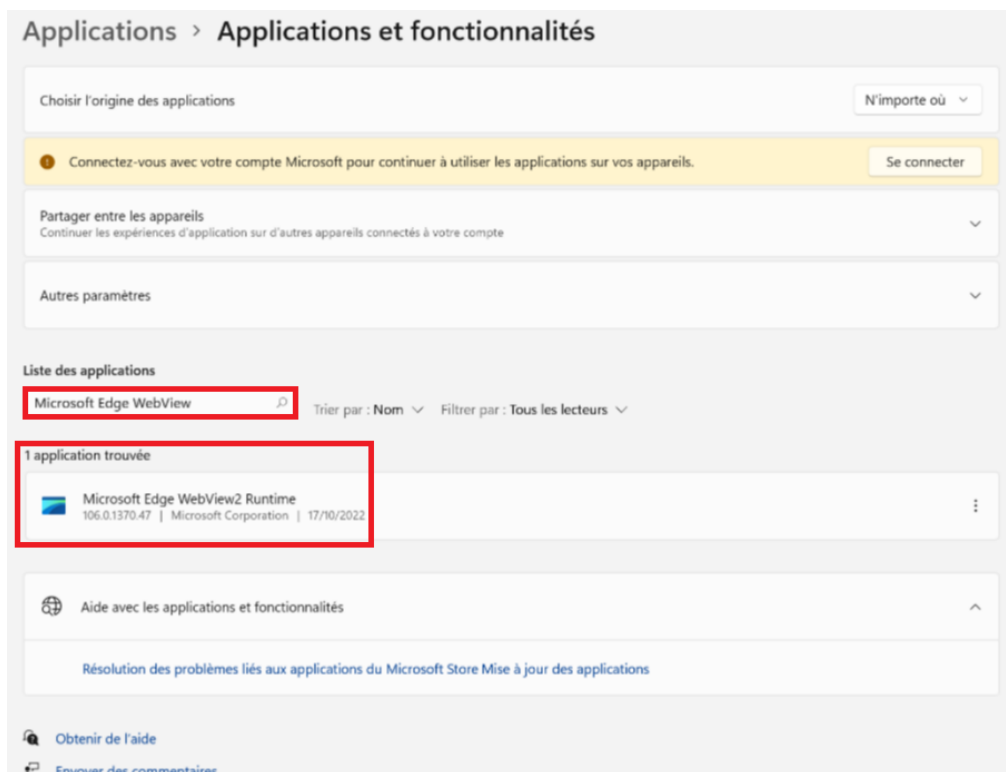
Applications > Applications et fonctionnalités

Choisir l'origine des applications

N'importe où

Connectez-vous avec votre compte Microsoft pour continuer à utiliser les applications sur vos appareils.

Se connecter

Partager entre les appareils
Continuer les expériences d'application sur d'autres appareils connectés à votre compte

Autres paramètres

Liste des applications

Microsoft Edge WebView

Trier par : Nom

Filtrer par : Tous les lecteurs

1 application trouvée

Microsoft Edge WebView2 Runtime
106.0.1370.47 | Microsoft Corporation | 17/10/2022

Aide avec les applications et fonctionnalités

Résolution des problèmes liés aux applications du Microsoft Store Mise à jour des applications

Obtenir de l'aide

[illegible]